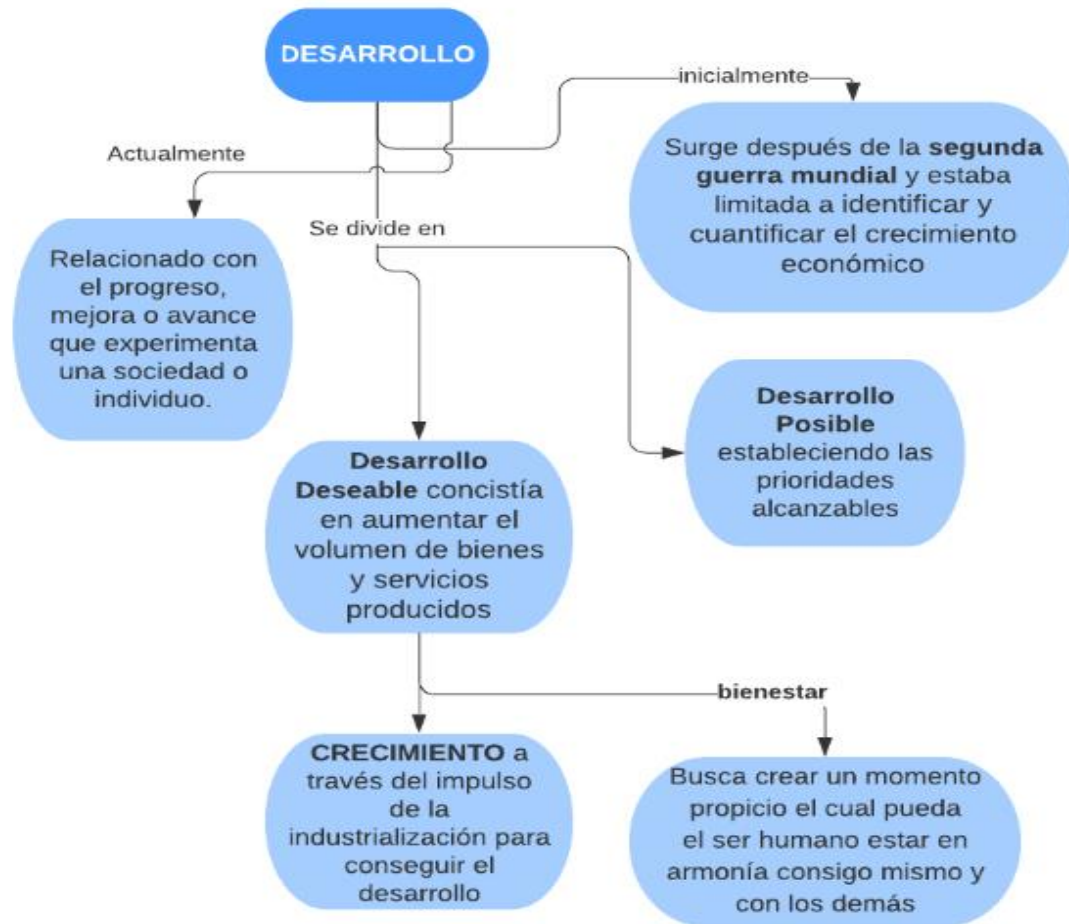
DESARROLLO

inicialmente

Surge después de la **segunda guerra mundial** y estaba limitada a identificar y cuantificar el crecimiento económico

Actualmente

Relacionado con el progreso, mejora o avance que experimenta una sociedad o individuo.

Se divide en

**Desarrollo Posible** estableciendo las prioridades alcanzables

**Desarrollo Deseable** concistía en aumentar el volumen de bienes y servicios producidos

bienestar

**CRECIMIENTO** a través del impulso de la industrialización para conseguir el desarrollo

Busca crear un momento propicio el cual pueda el ser humano estar en armonía consigo mismo y con los demás